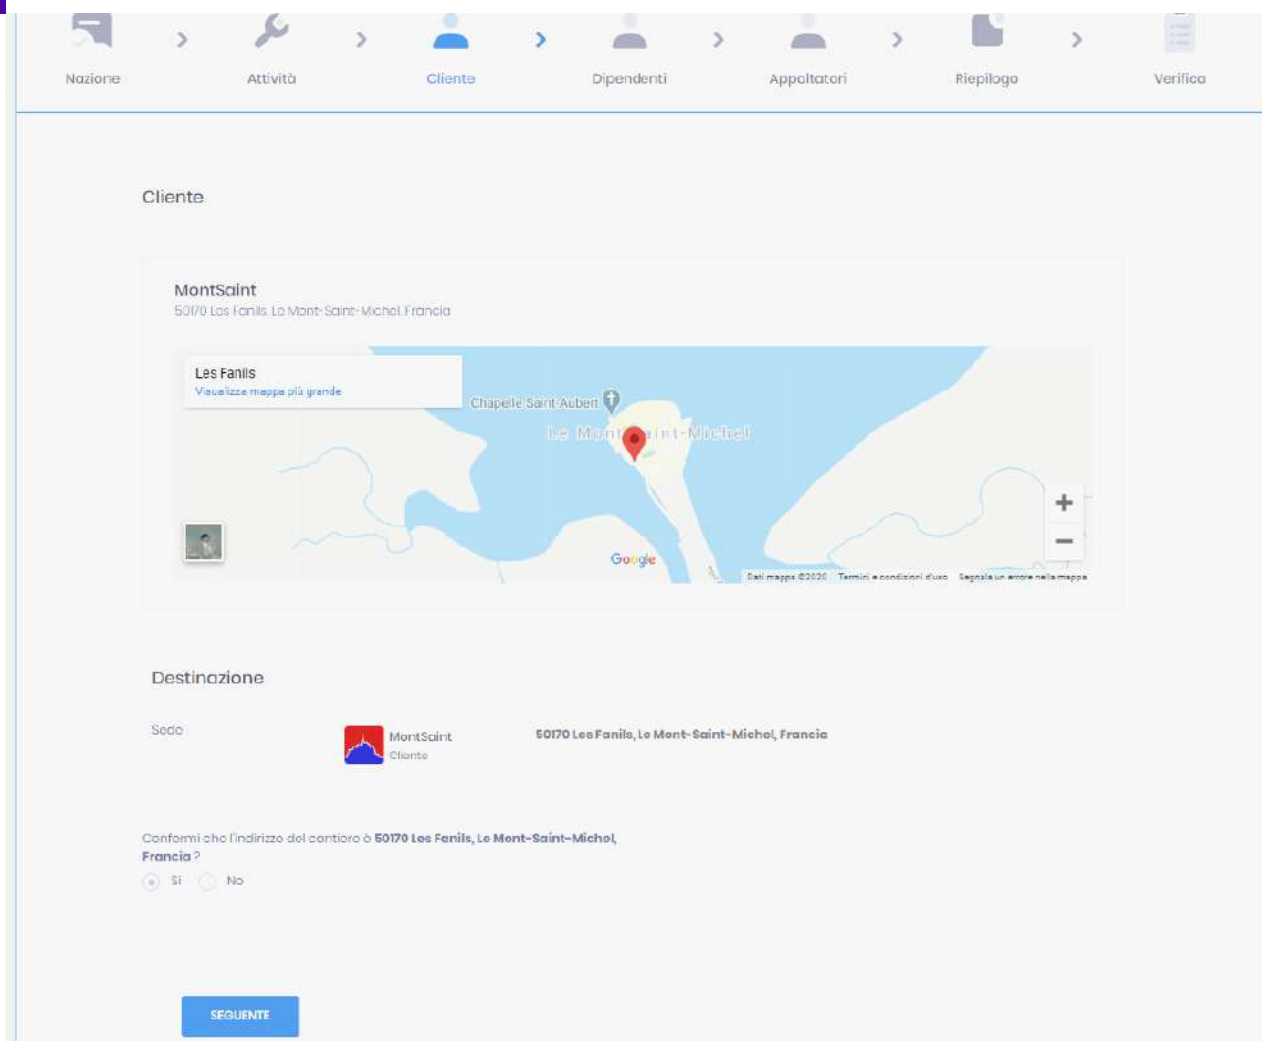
Nazione > Attività > Cliente > Dipendenti > Appaltatori > Riepilogo > Verifica

Cliente

MontSaint
50170 Les Fanils, Le Mont-Saint-Michel, Francia

Les Fanils
Visualizza mappa più grande

Chapelle Saint-Aubert
Le Mont-Saint-Michel
Google
Dati mappa ©2020 Termini e condizioni d'uso Segnala un errore nella mappa
+
−

Destinazione

Sede

MontSaint
Cliente

50170 Les Fanils, Le Mont-Saint-Michel, Francia

Confermi che l'indirizzo del cantiere è 50170 Les Fanils, Le Mont-Saint-Michel, Francia ?
Sì No

SEGUENTE